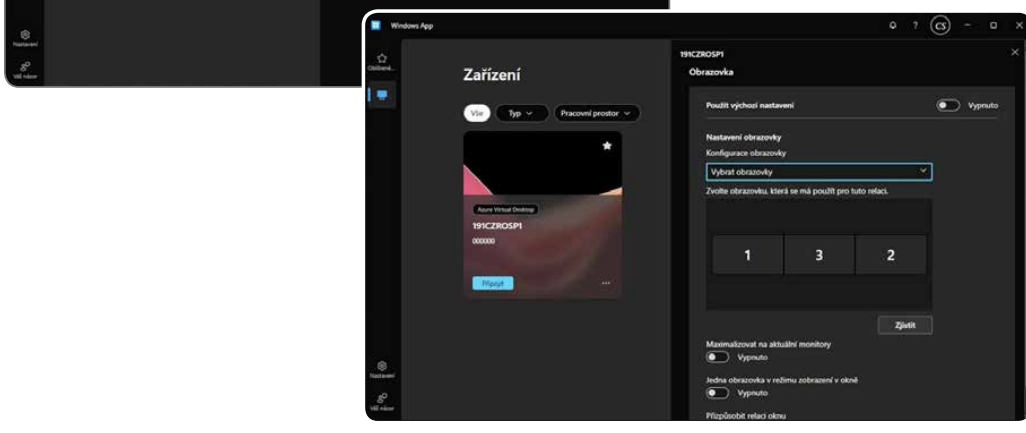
Nastavení
Váš názor

Windows App
CS

Oblíbené...

Zařízení

Vše
Typ
Pracovní prostor

Azure Virtual Desktop
191CZROSP1
000000
Připojit
...

Nastavení
Váš názor

191CZROSP1
Obrazovka

Použít výchozí nastavení
Vypnuto

Nastavení obrazovky
Konfigurace obrazovky
Vybrat obrazovky
Zvolte obrazovku, která se má použít pro tuto relaci.

1
3
2

Zjistit

Maximalizovat na aktuální monitory
Vypnuto

Jedna obrazovka v režimu zobrazení v okně
Vypnuto

Přizpůsobit relaci oknu